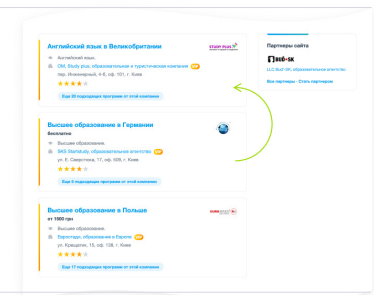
Английский язык в Великобритании

Английский язык

OK Study plus, образовательная и туристическая компания

пер. Инженерный, 4-Б, оф. 101, г. Киев

Еще 25 подходящих программ от этой компании

Высшее образование в Германии

бесплатно

Высшее образование

BKS Startstudy, образовательное агентство

ул. Е. Сверстюка, 17, оф. 109, г. Киев

Еще 5 подходящих программ от этой компании

Высшее образование в Польше

от 1900 грн

Высшее образование

Евростади, образование в Европе

ул. Крещатик, 15, оф. 138, г. Киев

Еще 17 подходящих программ от этой компании

Партнеры сайта

LLC Build SK, образовательное агентство

Все партнеры · Стать партнером